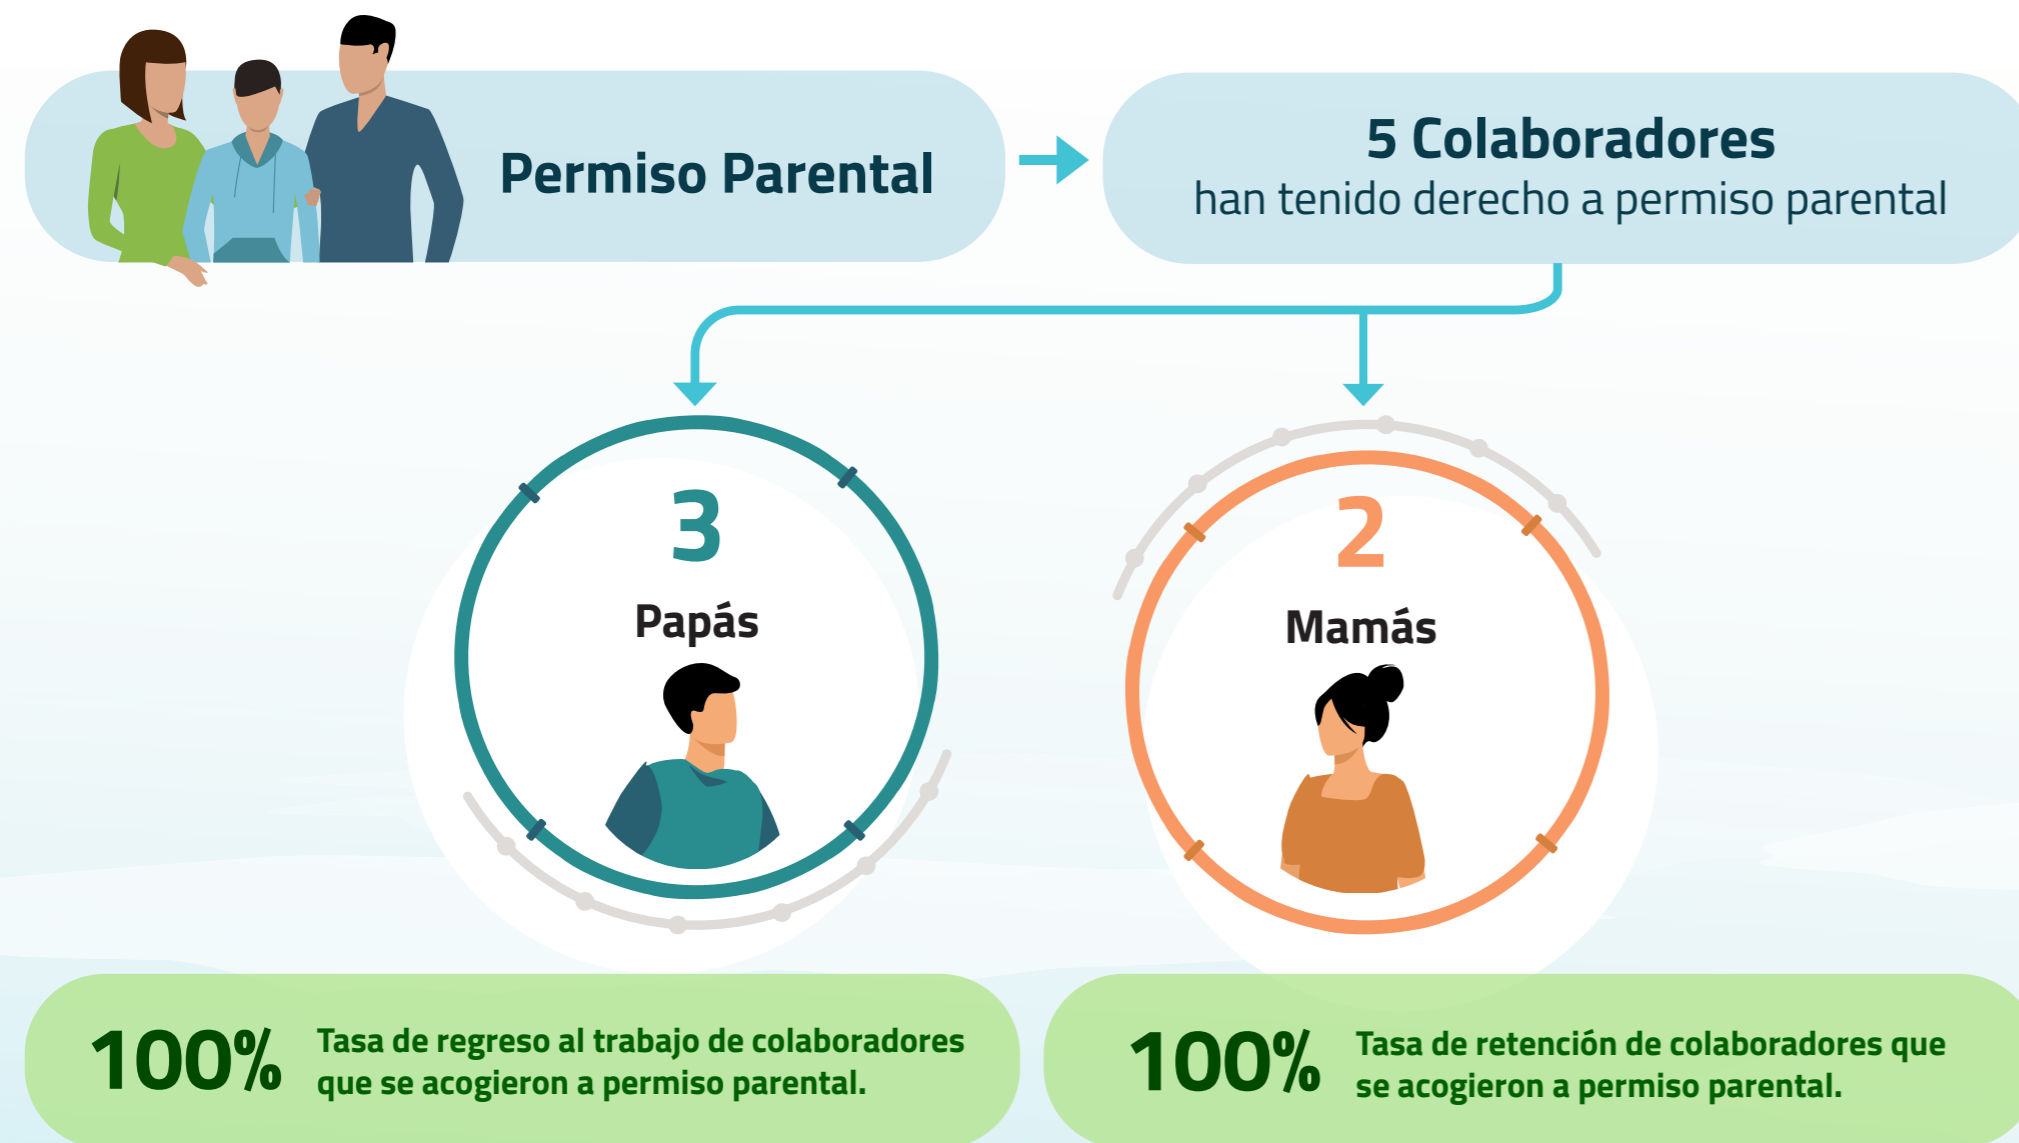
Permiso Parental

5 Colaboradores
han tenido derecho a permiso parental

3
Papás

2
Mamás

100% Tasa de regreso al trabajo de colaboradores que se acogieron a permiso parental.

100% Tasa de retención de colaboradores que se acogieron a permiso parental.